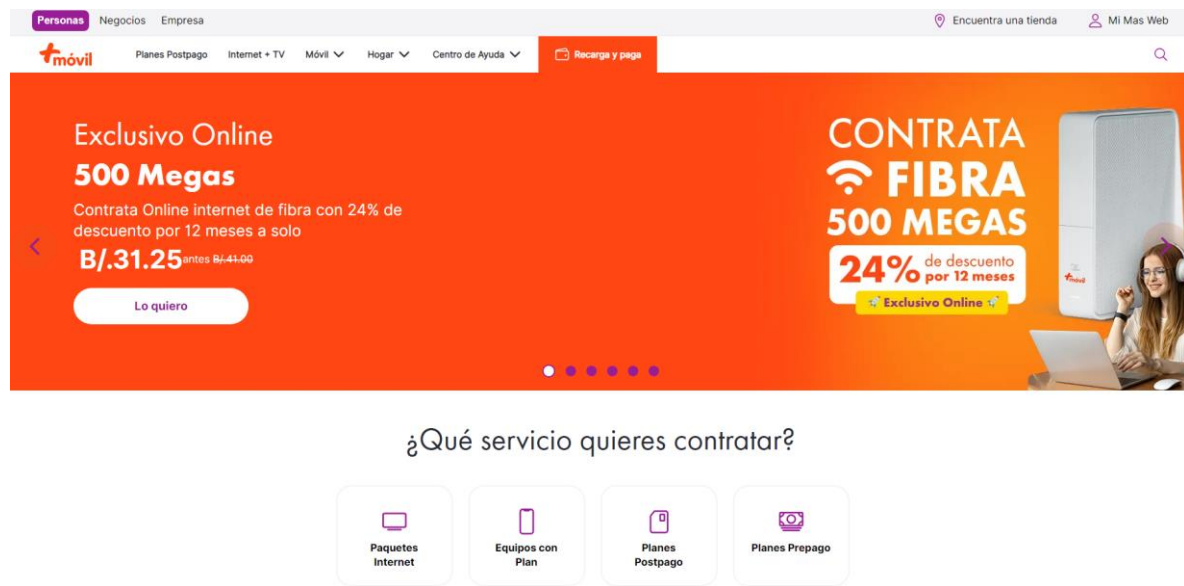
Personas Negocios Empresa

Encuentra una tienda

Mi Mas Web

+móvil

Planes Postpago Internet + TV Móvil Hogar Centro de Ayuda Recarga y paga

Exclusivo Online

500 Megas

Contrata Online internet de fibra con 24% de descuento por 12 meses a solo

B/.31.25 antes B/.41.00

Lo quiero

CONTRATA

FIBRA

500 MEGAS

24% de descuento por 12 meses

Exclusivo Online

+móvil

¿Qué servicio quieres contratar?

Paquetes Internet

Equipos con Plan

Planes Postpago

Planes Prepago